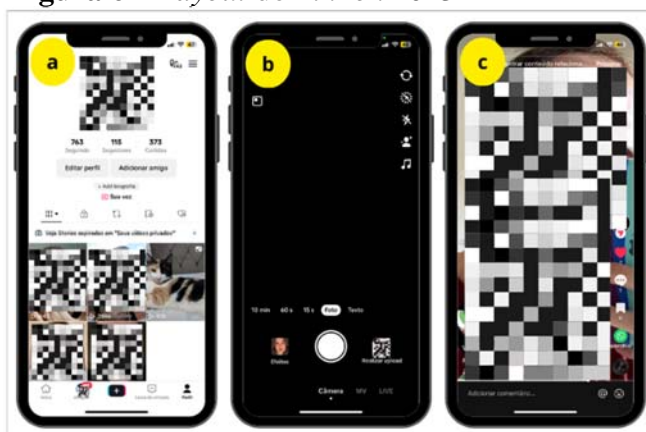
a

763 Seguindo 115 Seguidores 373 Curtidas

Editar perfil Adicionar amigo

+ Add biografia

Seu voz

Veja Stories expirados em "Seus vídeos privados"

b

10 min 60 s 15 s Foto Texto

Efeitos

Finalizar upload

Câmera MV LIVE

c

Adicionar comentário...